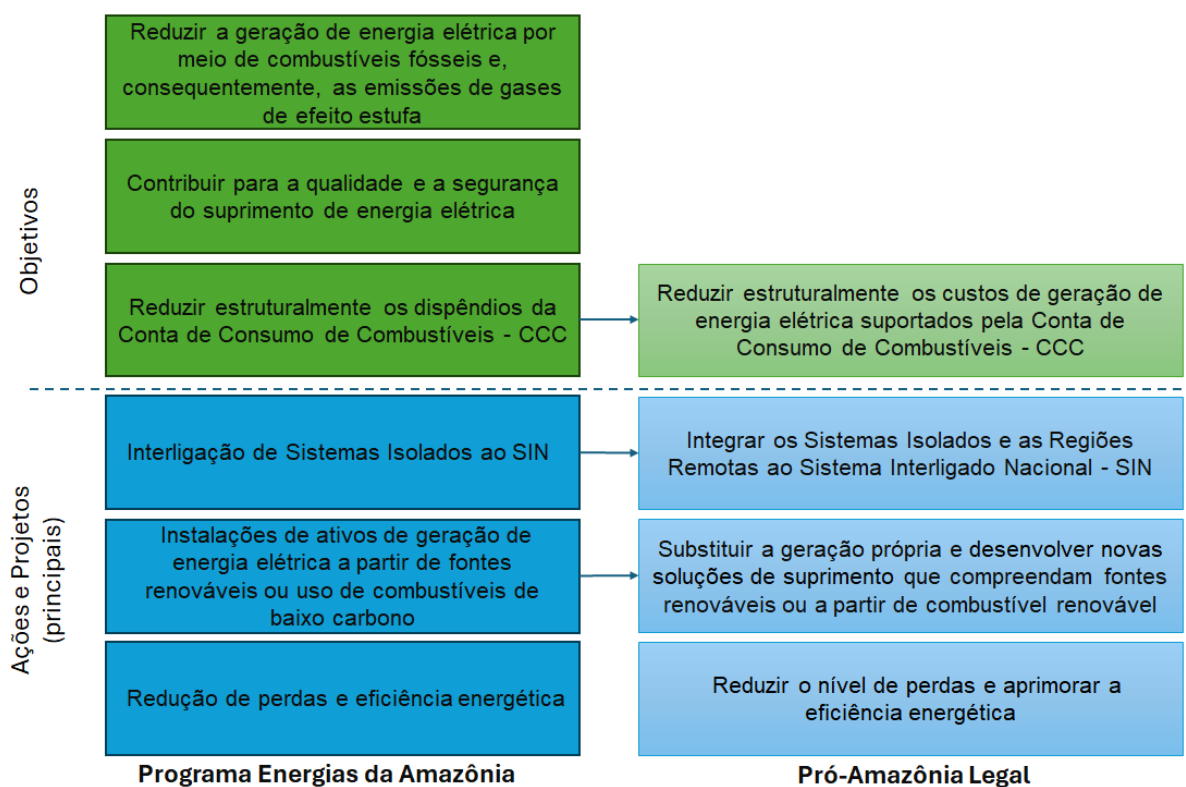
Objetivos

Reduzir a geração de energia elétrica por meio de combustíveis fósseis e, consequentemente, as emissões de gases de efeito estufa

Contribuir para a qualidade e a segurança do suprimento de energia elétrica

Reduzir estruturalmente os dispêndios da Conta de Consumo de Combustíveis - CCC

Reduzir estruturalmente os custos de geração de energia elétrica suportados pela Conta de Consumo de Combustíveis - CCC

Ações e Projetos (principais)

Interligação de Sistemas Isolados ao SIN

Integrar os Sistemas Isolados e as Regiões Remotas ao Sistema Interligado Nacional - SIN

Instalações de ativos de geração de energia elétrica a partir de fontes renováveis ou uso de combustíveis de baixo carbono

Substituir a geração própria e desenvolver novas soluções de suprimento que compreendam fontes renováveis ou a partir de combustível renovável

Redução de perdas e eficiência energética

Reduzir o nível de perdas e aprimorar a eficiência energética

Programa Energias da Amazônia

Pró-Amazônia Legal